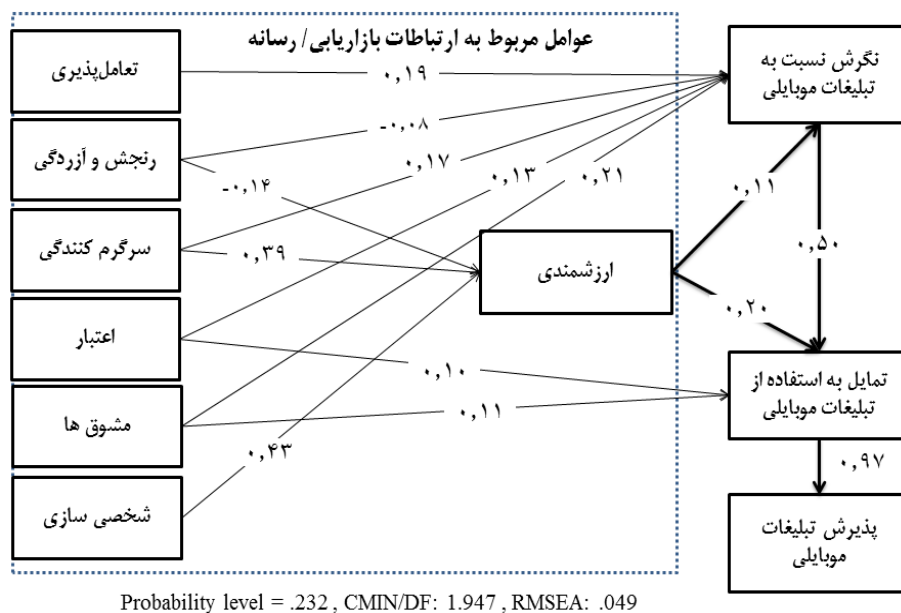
عوامل مربوط به ارتباطات بازاریابی/ رسانه

تعامل‌پذیری

رنجش و آزردگی

سرگرم کنندگی

اعتبار

مشوق ها

شخصی سازی

ارزشمندی

نگرش نسبت به تبلیغات موبایلی

تمایل به استفاده از تبلیغات موبایلی

پذیرش تبلیغات موبایلی

۰,۱۹

-۰,۰۸

۰,۱۷

-۰,۱۴

۰,۱۳

۰,۲۱

۰,۳۹

۰,۱۱

۰,۵۰

۰,۲۰

۰,۱۰

۰,۱۱

۰,۴۳

۰,۹۷

Probability level = .232 , CMIN/DF: 1.947 , RMSEA: .049